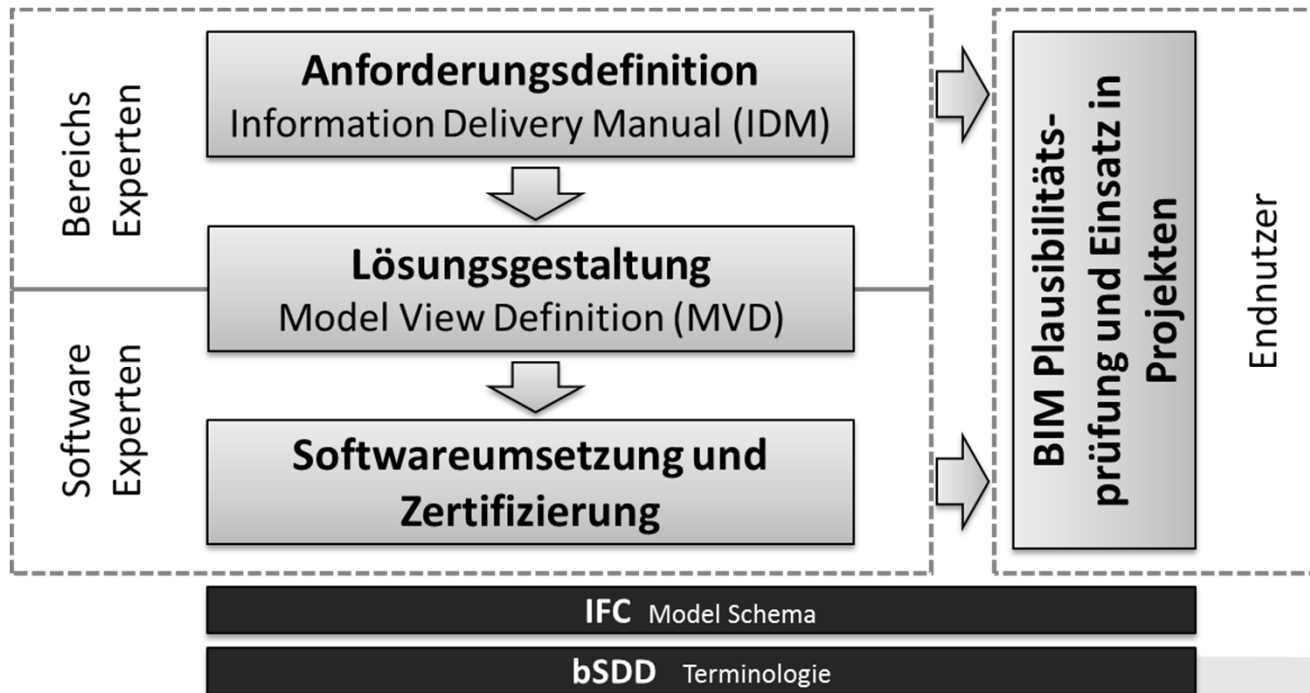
Bereichs Experten

Anforderungsdefinition
Information Delivery Manual (IDM)

Lösungsgestaltung
Model View Definition (MVD)

Software Experten

Softwareumsetzung und Zertifizierung

BIM Plausibilitätsprüfung und Einsatz in Projekten

Endnutzer

IFC Model Schema

bSDD Terminologie